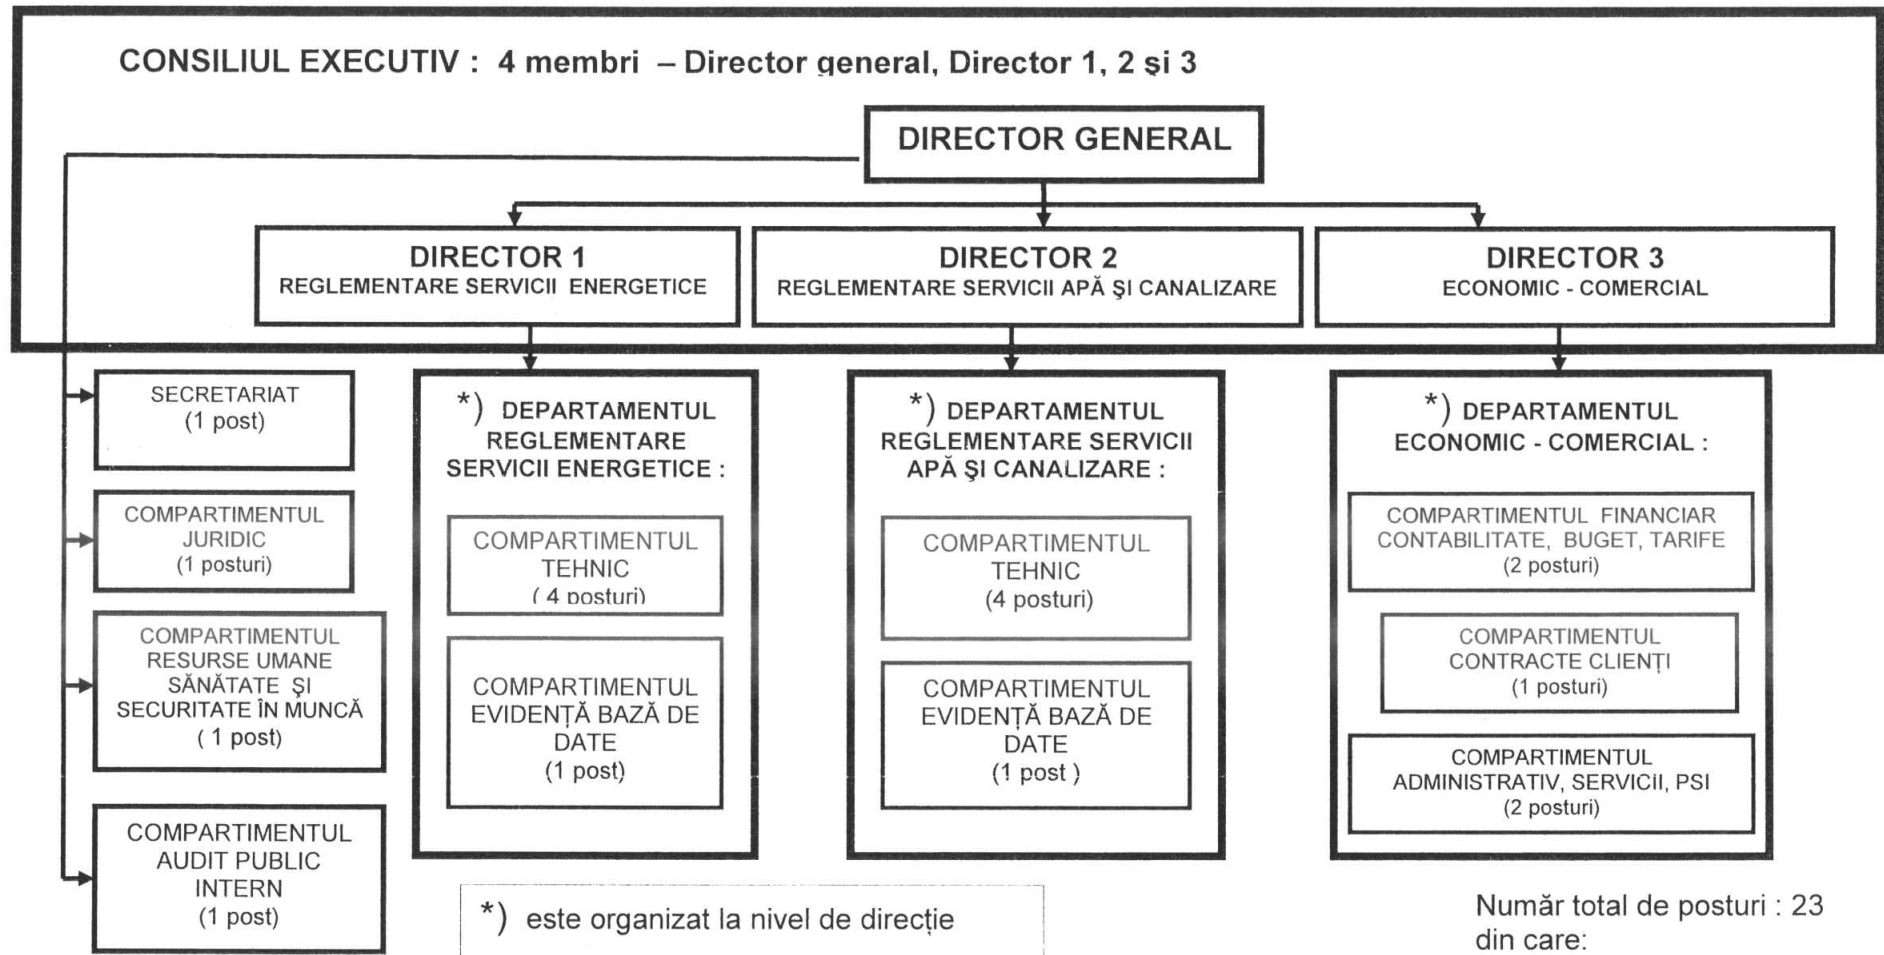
CONSILIUL EXECUTIV : 4 membri – Director general, Director 1, 2 şi 3

DIRECTOR GENERAL

DIRECTOR 1
REGLEMENTARE SERVICII ENERGETICE

DIRECTOR 2
REGLEMENTARE SERVICII APĂ ŞI CANALIZARE

DIRECTOR 3
ECONOMIC - COMERCIAL

SECRETARIAT
(1 post)

COMPARTIMENTUL JURIDIC
(1 posturi)

COMPARTIMENTUL RESURSE UMANE SĂNĂTATE ŞI SECURITATE ÎN MUNCĂ
( 1 post)

COMPARTIMENTUL AUDIT PUBLIC INTERN
(1 post)

*) DEPARTAMENTUL REGLEMENTARE SERVICII ENERGETICE :

COMPARTIMENTUL TEHNIC
( 4 posturi)

COMPARTIMENTUL EVIDENȚĂ BAZĂ DE DATE
(1 post)

*) DEPARTAMENTUL REGLEMENTARE SERVICII APĂ ŞI CANALIZARE :

COMPARTIMENTUL TEHNIC
(4 posturi)

COMPARTIMENTUL EVIDENȚĂ BAZĂ DE DATE
(1 post )

*) DEPARTAMENTUL ECONOMIC - COMERCIAL :

COMPARTIMENTUL FINANCIAR CONTABILITATE, BUGET, TARIFE
(2 posturi)

COMPARTIMENTUL CONTRACTE CLIENȚI
(1 posturi)

COMPARTIMENTUL ADMINISTRATIV, SERVICII, PSI
(2 posturi)

*) este organizat la nivel de direcție

Număr total de posturi : 23
din care: